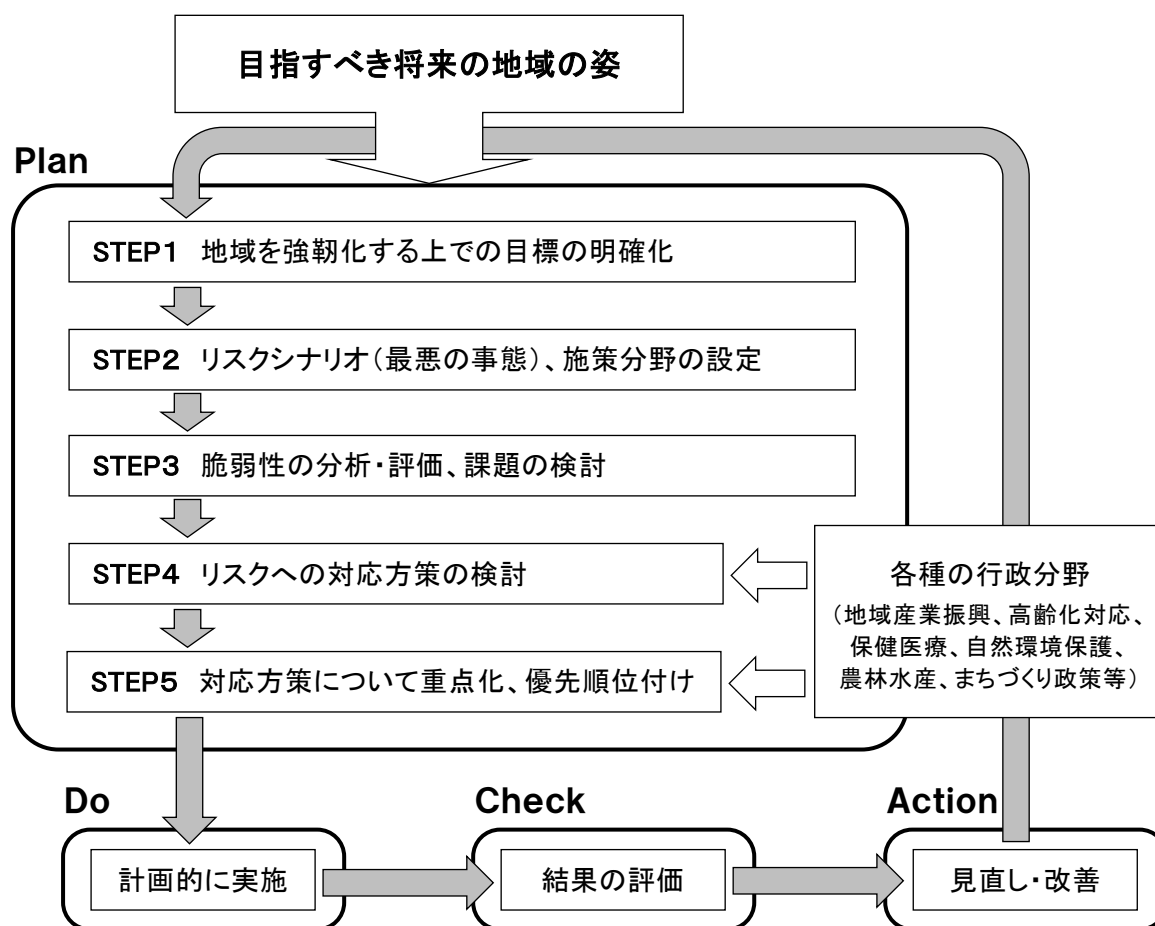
目指すべき将来の地域の姿

Plan

STEP1 地域を強靭化する上での目標の明確化

STEP2 リスクシナリオ(最悪の事態)、施策分野の設定

STEP3 脆弱性の分析・評価、課題の検討

STEP4 リスクへの対応方策の検討

STEP5 対応方策について重点化、優先順位付け

各種の行政分野
(地域産業振興、高齢化対応、保健医療、自然環境保護、農林水産、まちづくり政策等)

Do

計画的に実施

Check

結果の評価

Action

見直し・改善